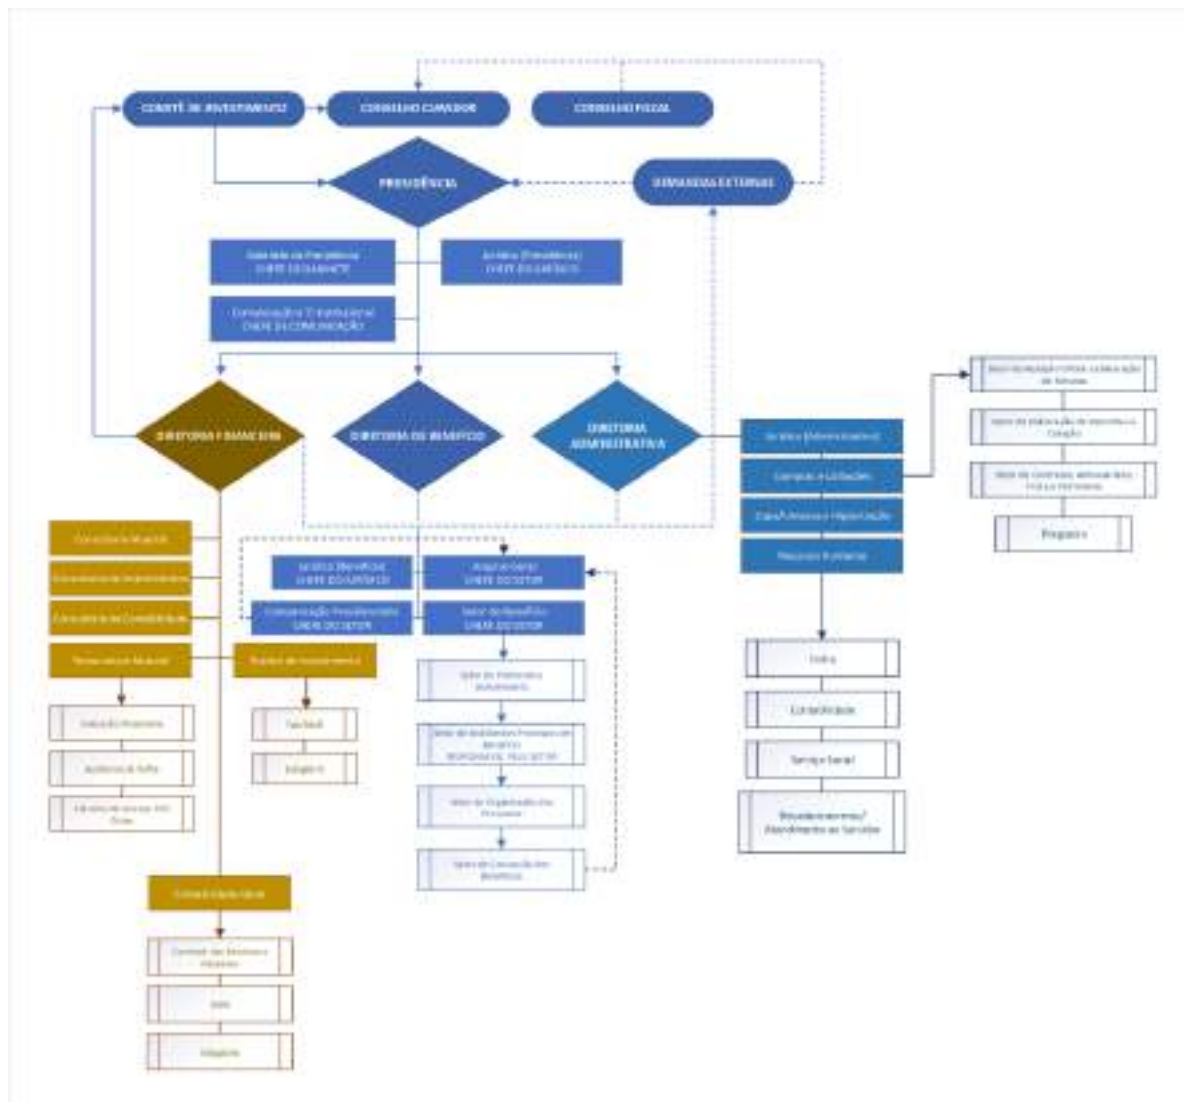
COMITÊ DE INVESTIMENTOS

CONSELHO CURADOR

CONSELHO FISCAL

PRESIDÊNCIA

DEMANDAS EXTERNAS

Gabinete da Presidência
CHEFE DO GABINETE

Jurídico (Presidência)
CHEFE DO JURÍDICO

Comunicação e Institucional
CHEFE DA COMUNICAÇÃO

DIRETORIA FINANCEIRA

DIRETORIA DE BENEFÍCIO

DIRETORIA ADMINISTRATIVA

Jurídico (Administrativo)

Compras e Licitações

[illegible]

Recursos Humanos

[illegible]

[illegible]

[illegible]

Pregoeiro

Folha

Contabilidade

Serviço Social

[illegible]

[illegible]

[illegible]

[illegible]

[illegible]

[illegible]

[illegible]

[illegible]

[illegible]

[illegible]

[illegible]

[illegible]

Jurídico (Benefícios)
CHEFE DO JURÍDICO

Arquivo Geral
CHEFE DO SETOR

Comunicação Previdenciária
CHEFE DO SETOR

Setor de Benefício
CHEFE DO SETOR

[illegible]

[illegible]

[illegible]

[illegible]

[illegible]

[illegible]

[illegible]